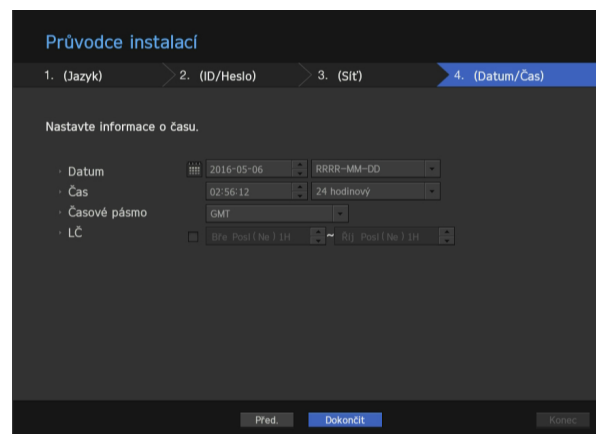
Průvodce instalací

1. (Jazyk)
2. (ID/Heslo)
3. (Síť)
4. (Datum/Čas)

Nastavte informace o času.

· Datum 2016-05-06 RRRR-MM-DD
· Čas 02:56:12 24 hodinový
· Časové pásmo GMT
· LČ Bře Posl (Ne) 1H ~ Říj Posl (Ne) 1H

Před. Dokončit Konec